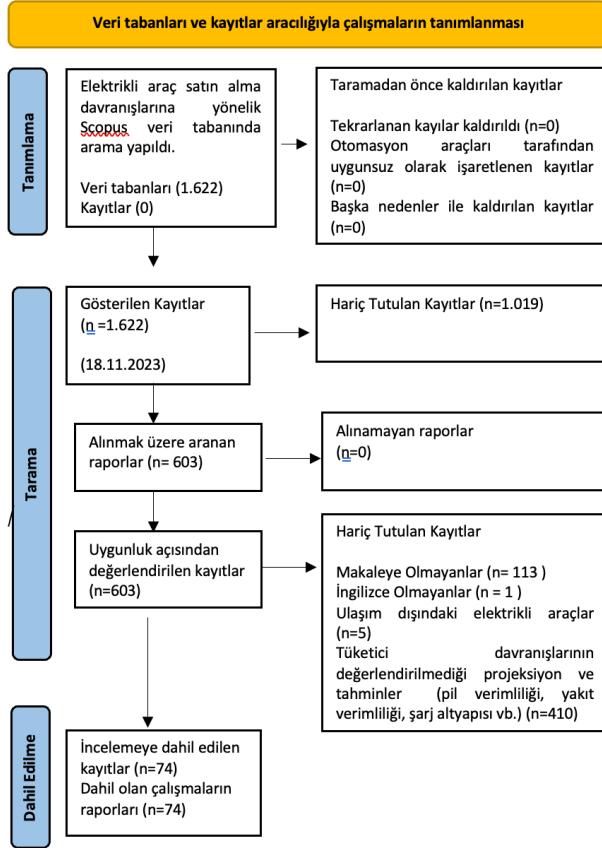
Veri tabanları ve kayıtlar aracılığıyla çalışmaların tanımlanması

Tanımlama

Elektrikli araç satın alma davranışlarına yönelik Scopus veri tabanında arama yapıldı.

Veri tabanları (1.622)
Kayıtlar (0)

Taramadan önce kaldırılan kayıtlar

Tekrarlanan kayılar kaldırıldı (n=0)
Otomasyon araçları tarafından uygunsuz olarak işaretlenen kayıtlar (n=0)
Başka nedenler ile kaldırılan kayıtlar (n=0)

Tarama

Gösterilen Kayıtlar
(n =1.622)

(18.11.2023)

Hariç Tutulan Kayıtlar (n=1.019)

Alınmak üzere aranan raporlar (n= 603)

Alınamayan raporlar
(n=0)

Uygunluk açısından değerlendirilen kayıtlar (n=603)

Hariç Tutulan Kayıtlar

Makaleye Olmayanlar (n= 113 )
İngilizce Olmayanlar (n = 1 )
Ulaşım dışındaki elektrikli araçlar (n=5)
Tüketici davranışlarının değerlendirilmediği projeksiyon ve tahminler (pil verimliliği, yakıt verimliliği, şarj altyapısı vb.) (n=410)

Dahil Edilme

İncelemeye dahil edilen kayıtlar (n=74)
Dahil olan çalışmaların raporları (n=74)